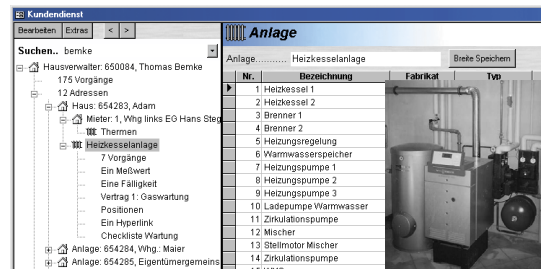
Kundendienst

Bearbeiten Extras < >

Suchen.. bemke

Hausverwalter: 650084, Thomas Bemke
175 Vorgänge
12 Adressen
Haus: 654283, Adam
Mieter: 1, Whg links EG Hans Steg
Thermen
Heizkesselanlage
7 Vorgänge
Ein Meßwert
Eine Fälligkeit
Vertrag 1: Gaswartung
Positionen
Ein Hyperlink
Checkliste Wartung
Anlage: 654284, Whg.: Maier
Anlage: 654285, Eigentümergemeins

Anlage

Anlage........... Heizkesselanlage Breite Speichern

| Nr. | Bezeichnung | Fabrikat | Typ |
|---|---|---|---|
| 1 | Heizkessel 1 | | |
| 2 | Heizkessel 2 | | |
| 3 | Brenner 1 | | |
| 4 | Brenner 2 | | |
| 5 | Heizungsregelung | | |
| 6 | Warmwasserspeicher | | |
| 7 | Heizungspumpe 1 | | |
| 8 | Heizungspumpe 2 | | |
| 9 | Heizungspumpe 3 | | |
| 10 | Ladepumpe Warmwasser | | |
| 11 | Zirkulationspumpe | | |
| 12 | Mischer | | |
| 13 | Stellmotor Mischer | | |
| 14 | Zirkulationspumpe | | |
| 15 | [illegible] | | |